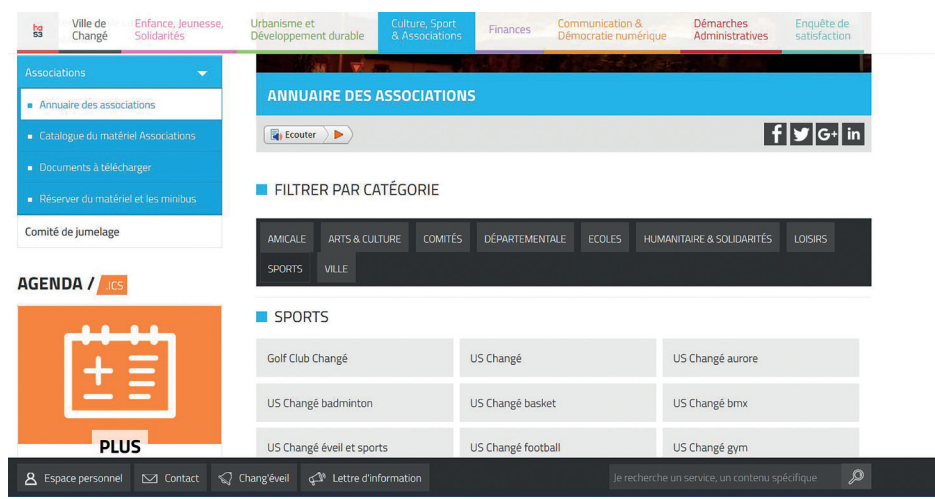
ha 53

Ville de Changé

Enfance, Jeunesse, Solidarités

Urbanisme et Développement durable

Culture, Sport & Associations

Finances

Communication & Démocratie numérique

Démarches Administratives

Enquête de satisfaction

Associations

Annuaire des associations

Catalogue du matériel Associations

Documents à télécharger

Réserver du matériel et les minibus

Comité de jumelage

AGENDA / .ICS

PLUS

ANNUAIRE DES ASSOCIATIONS

Ecouter

f G+ in

FILTRER PAR CATÉGORIE

AMICALE | ARTS & CULTURE | COMITÉS | DÉPARTEMENTALE | ECOLES | HUMANITAIRE & SOLIDARITÉS | LOISIRS | SPORTS | VILLE

SPORTS

| Golf Club Changé | US Changé | US Changé aurore |
|---|---|---|
| US Changé badminton | US Changé basket | US Changé bmx |
| US Changé éveil et sports | US Changé football | US Changé gym |

Espace personnel

Contact

Chang'éveil

Lettre d'information

Je recherche un service, un contenu spécifique